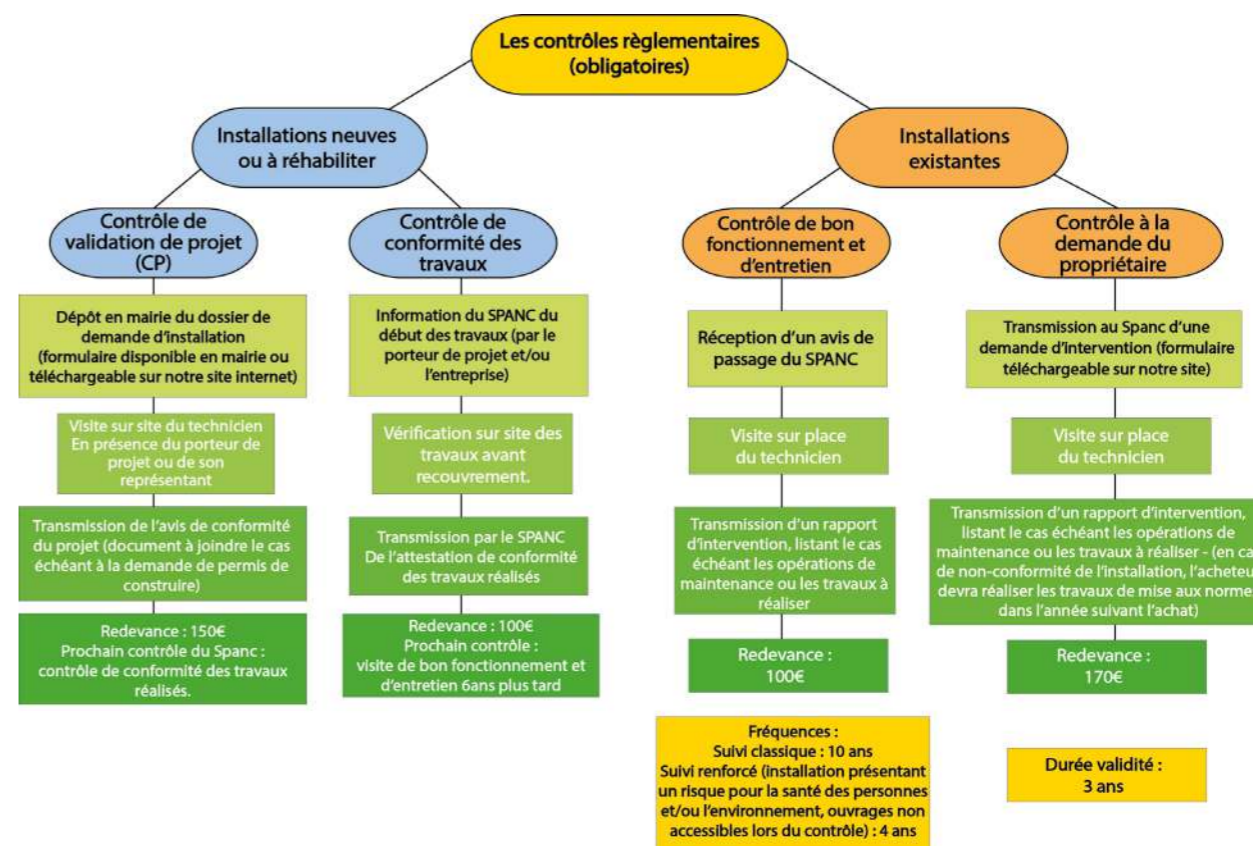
Les contrôles règlementaires (obligatoires)

Installations neuves ou à réhabiliter

Contrôle de validation de projet (CP)

Dépôt en mairie du dossier de demande d'installation (formulaire disponible en mairie ou téléchargeable sur notre site internet)

Visite sur site du technicien En présence du porteur de projet ou de son représentant

Transmission de l'avis de conformité du projet (document à joindre le cas échéant à la demande de permis de construire)

Redevance : 150€
Prochain contrôle du Spanc : contrôle de conformité des travaux réalisés.

Contrôle de conformité des travaux

Information du SPANC du début des travaux (par le porteur de projet et/ou l'entreprise)

Vérification sur site des travaux avant recouvrement.

Transmission par le SPANC De l'attestation de conformité des travaux réalisés

Redevance : 100€
Prochain contrôle :
visite de bon fonctionnement et d'entretien 6ans plus tard

Installations existantes

Contrôle de bon fonctionnement et d'entretien

Réception d'un avis de passage du SPANC

Visite sur place du technicien

Transmission d'un rapport d'intervention, listant le cas échéant les opérations de maintenance ou les travaux à réaliser

Redevance : 100€

Fréquences :
Suivi classique : 10 ans
Suivi renforcé (installation présentant un risque pour la santé des personnes et/ou l'environnement, ouvrages non accessibles lors du contrôle) : 4 ans

Contrôle à la demande du propriétaire

Transmission au Spanc d'une demande d'intervention (formulaire téléchargeable sur notre site)

Visite sur place du technicien

Transmission d'un rapport d'intervention, listant le cas échéant les opérations de maintenance ou les travaux à réaliser - (en ca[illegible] de non-conformité de l'installation, l'acheteu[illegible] devra réaliser les travaux de mise aux norme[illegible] dans l'année suivant l'achat)

Redevance : 170€

Durée validité : 3 ans